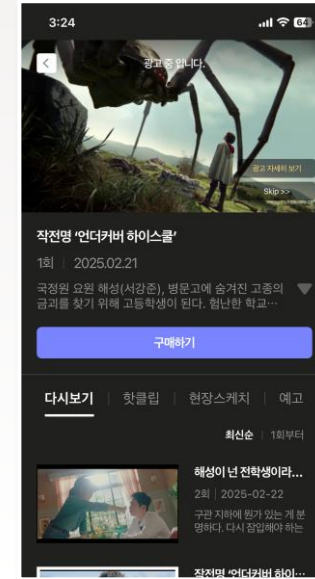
3:24

64

<

광고중 입니다.

광고 자세히 보기

Skip >>

작전명 '언더커버 하이스쿨'

1회 | 2025.02.21

국정원 요원 해성(서강준), 병문고에 숨겨진 고종의 금괴를 찾기 위해 고등학생이 된다. 험난한 학교…

구매하기

다시보기 | 핫클립 | 현장스케치 | 예고

최신순 | 1회부터

해성이 넌 전학생이라…

2회 | 2025-02-22

구관 지하에 뭔가 있는 게 분명하다. 다시 잠입해야 하는

작전명 '언더커버 하이…